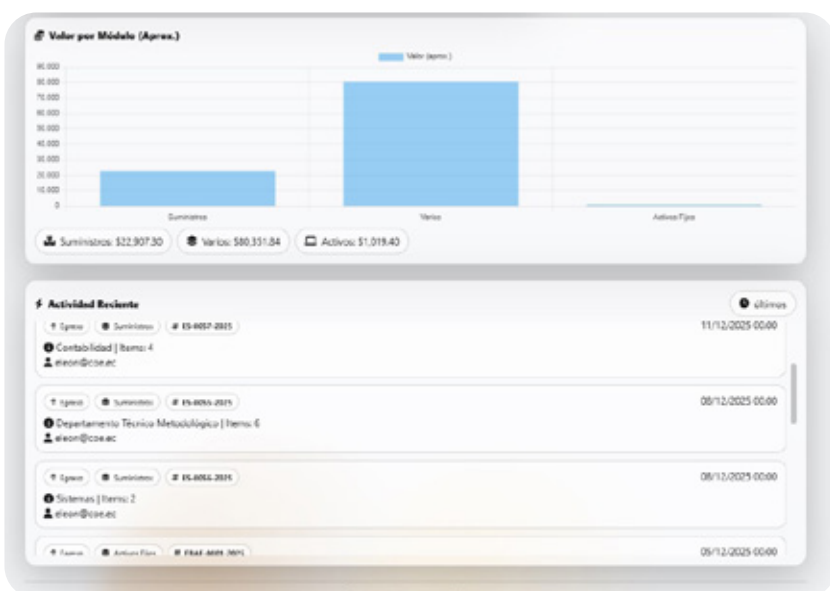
Valor por Módulo (Aprox.)

Valor (aprox.)

90.000
80.000
70.000
60.000
50.000
40.000
30.000
20.000
10.000
0

Suministros
Varios
Activos Fijos

Suministros: $22,907.30
Varios: $80,351.84
Activos: $1,019.40

Actividad Reciente

últimos

Egreso
Suministros
# ES-0057-2025
11/12/2025 00:00
Contabilidad | Items: 4
eleon@cose.ec

Egreso
Suministros
# ES-0055-2025
08/12/2025 00:00
Departamento Técnico Metodológico | Items: 6
eleon@cose.ec

Egreso
Suministros
# ES-0056-2025
08/12/2025 00:00
Sistemas | Items: 2
eleon@cose.ec

Egreso
Activos Fijos
# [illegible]
05/12/2025 00:00